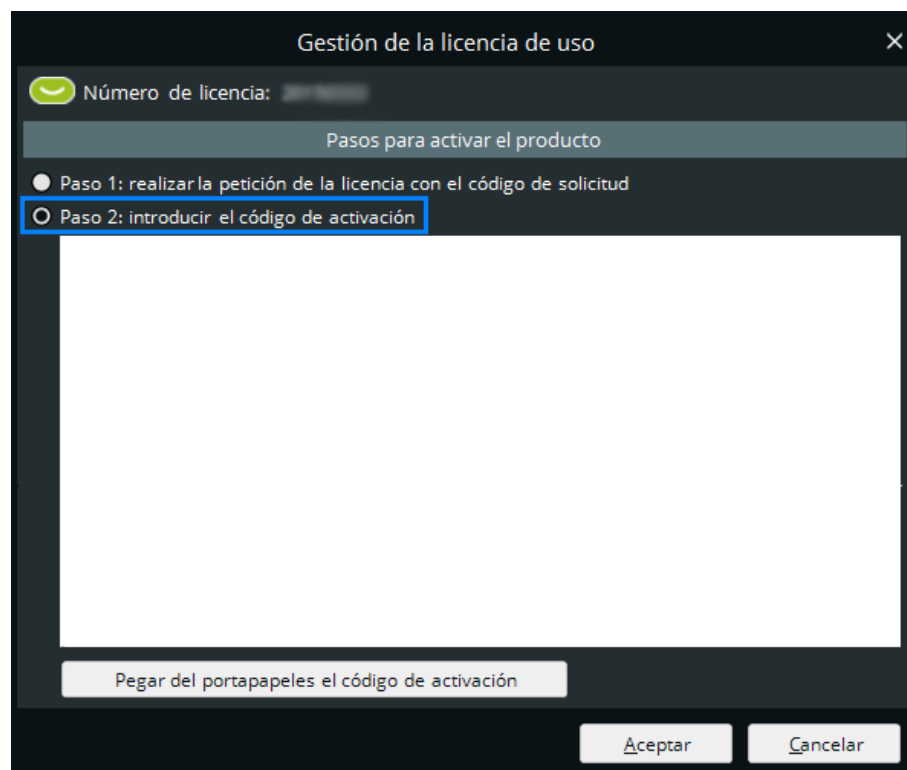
Gestión de la licencia de uso

Número de licencia: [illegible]

Pasos para activar el producto

Paso 1: realizar la petición de la licencia con el código de solicitud

Paso 2: introducir el código de activación

Pegar del portapapeles el código de activación

Aceptar

Cancelar